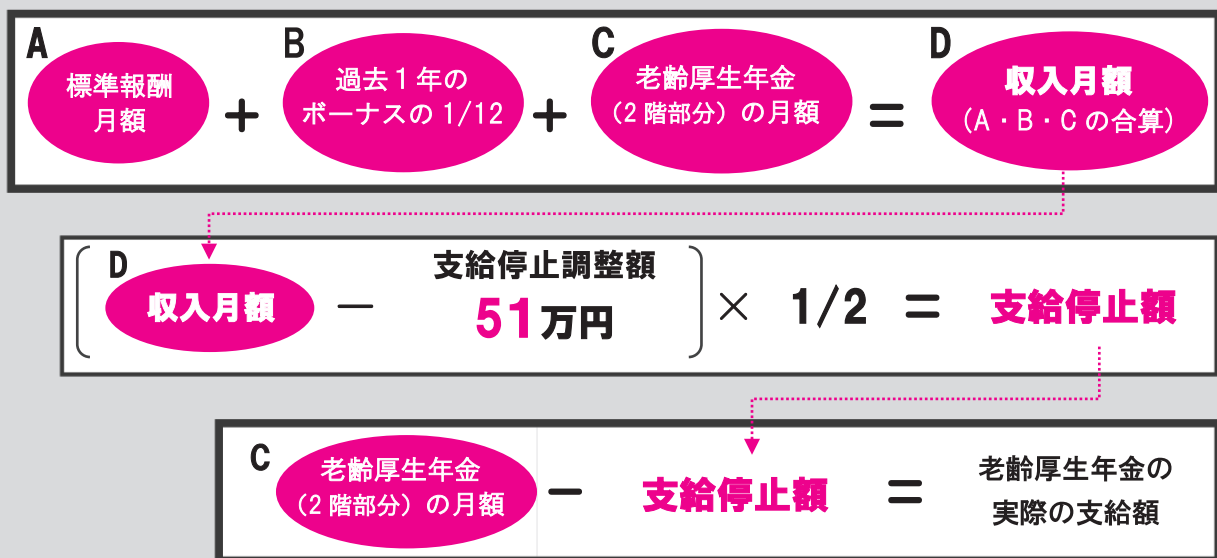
A
標準報酬月額
+
B
過去１年のボーナスの 1/12
+
C
老齢厚生年金（2 階部分）の月額
=
D
収入月額
（A・B・C の合算）

D
収入月額
−
支給停止調整額
51万円
× 1/2 = 支給停止額

C
老齢厚生年金（2 階部分）の月額
−
支給停止額
=
老齢厚生年金の実際の支給額